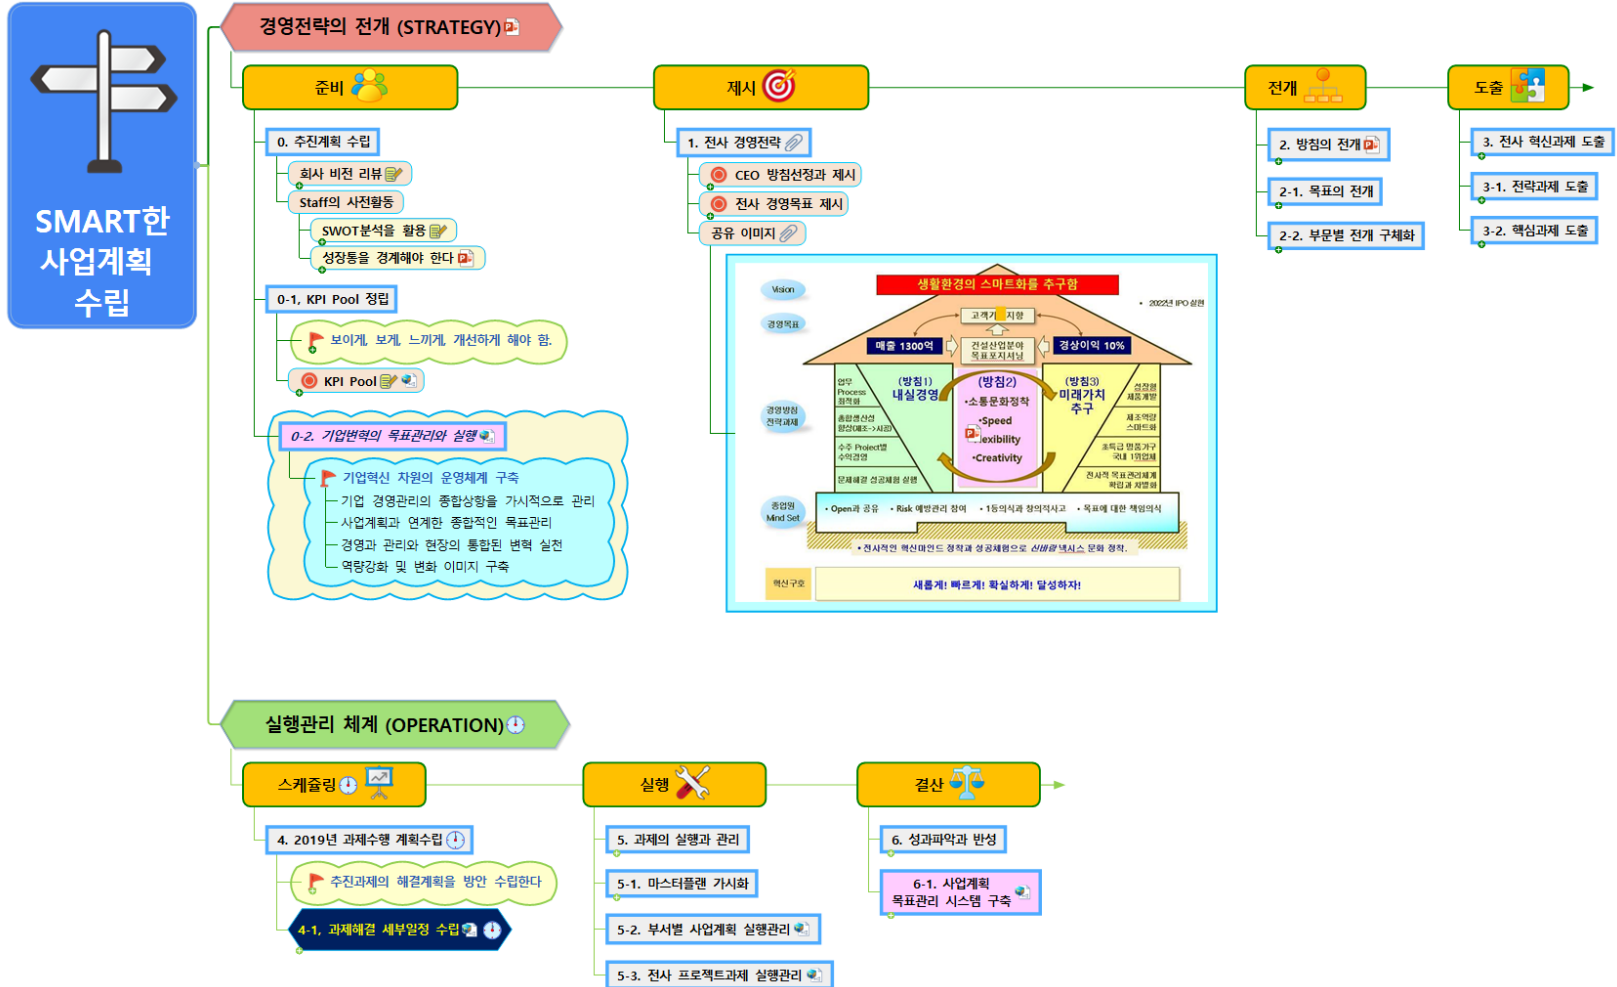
SMART한 사업계획 수립

경영전략의 전개 (STRATEGY)

준비

0. 추진계획 수립

회사 비전 리뷰

Staff의 사전활동

SWOT분석을 활용

성장통을 경계해야 한다

0-1. KPI Pool 정립

보이게, 보게, 느끼게, 개선하게 해야 함.

KPI Pool

0-2. 기업변혁의 목표관리와 실행

기업혁신 차원의 운영체계 구축

기업 경영관리의 종합상황을 가시적으로 관리

사업계획과 연계한 종합적인 목표관리

경영과 관리와 현장의 통합된 변혁 실천

역량강화 및 변화 이미지 구축

제시

1. 전사 경영전략

CEO 방침선정과 제시

전사 경영목표 제시

공유 이미지

Vision

경영목표

생활환경의 스마트화를 추구함

• 2022년 IPO 실현

고객가치지향

매출 1300억

건설산업분야 목표포지셔닝

경상이익 10%

경영방침 전략과제

(방침1) 내실경영

(방침2) •소통문화정착 •Speed •Flexibility •Creativity

(방침3) 미래가치 추구

업무 Process 정착화

종합생산성 향상(예조->시장)

수주 Project별 수익경영

문제해결 성공체험 실행

성장형 제품개발

제조역량 스마트화

초특급 명품가구 국내 1위업체

전사적 목표관리체계 확립과 자생화

종업원 Mind Set

• Open과 공유 • Risk 예방관리 참여 • 1등의식과 창의적사고 • 목표에 대한 책임의식

• 전사적인 혁신마인드 정착과 성공체험으로 신바람 넥시스 문화 정착.

혁신구호

새롭게! 빠르게! 확실하게! 달성하자!

전개

2. 방침의 전개

2-1. 목표의 전개

2-2. 부문별 전개 구체화

도출

3. 전사 혁신과제 도출

3-1. 전략과제 도출

3-2. 핵심과제 도출

실행관리 체계 (OPERATION)

스케쥴링

4. 2019년 과제수행 계획수립

추진과제의 해결계획을 방안 수립한다

4-1. 과제해결 세부일정 수립

실행

5. 과제의 실행과 관리

5-1. 마스터플랜 가시화

5-2. 부문별 사업계획 실행관리

5-3. 전사 프로젝트과제 실행관리

결산

6. 성과파악과 반성

6-1. 사업계획 목표관리 시스템 구축